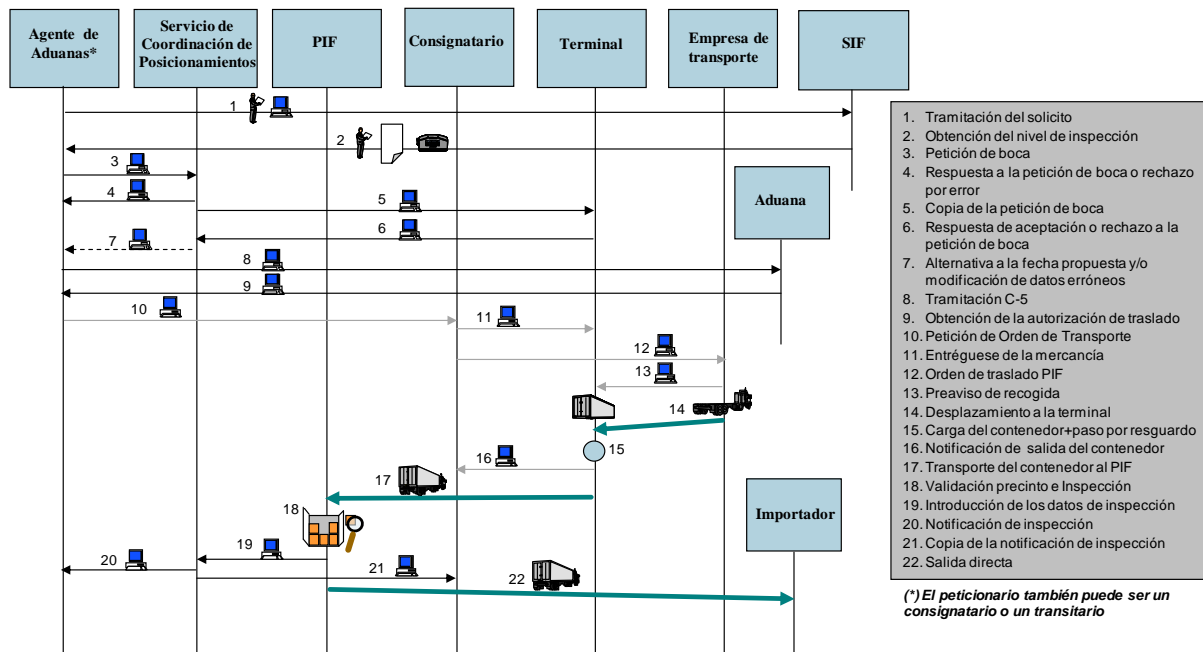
Agente de Aduanas*

Servicio de Coordinación de Posicionamientos

PIF

Consignatario

Terminal

Empresa de transporte

SIF

Aduana

Importador

1
2
3
4
5
6
7
8
9
10
11
12
13
14
15
16
17
18
19
20
21
22

1. Tramitación del solicito
2. Obtención del nivel de inspección
3. Petición de boca
4. Respuesta a la petición de boca o rechazo por error
5. Copia de la petición de boca
6. Respuesta de aceptación o rechazo a la petición de boca
7. Alternativa a la fecha propuesta y/o modificación de datos erróneos
8. Tramitación C-5
9. Obtención de la autorización de traslado
10. Petición de Orden de Transporte
11. Entréguese de la mercancía
12. Orden de traslado PIF
13. Preaviso de recogida
14. Desplazamiento a la terminal
15. Carga del contenedor+paso por resguardo
16. Notificación de salida del contenedor
17. Transporte del contenedor al PIF
18. Validación precinto e Inspección
19. Introducción de los datos de inspección
20. Notificación de inspección
21. Copia de la notificación de inspección
22. Salida directa

(*) El peticionario también puede ser un consignatario o un transitario